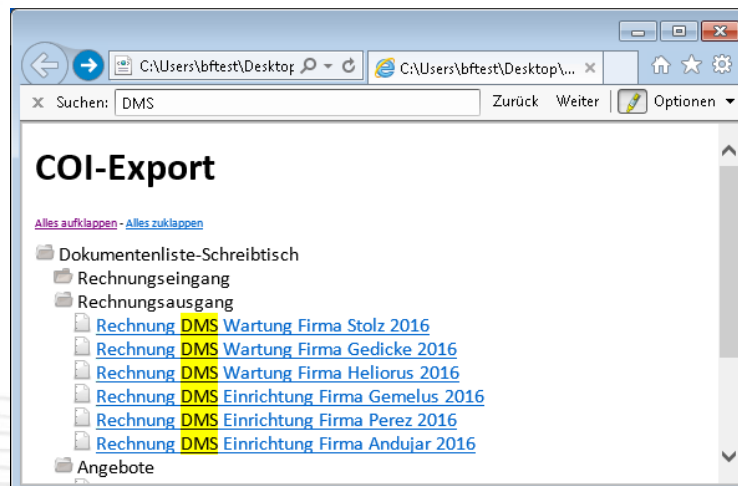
C:\Users\bftest\Desktop

C:\Users\bftest\Desktop\...

Suchen: DMS

Zurück

Weiter

Optionen

COI-Export

Alles aufklappen - Alles zuklappen

Dokumentenliste-Schreibtisch

Rechnungseingang

Rechnungsausgang

Rechnung DMS Wartung Firma Stolz 2016

Rechnung DMS Wartung Firma Gedicke 2016

Rechnung DMS Wartung Firma Heliorus 2016

Rechnung DMS Einrichtung Firma Gemelus 2016

Rechnung DMS Einrichtung Firma Perez 2016

Rechnung DMS Einrichtung Firma Andujar 2016

Angebote